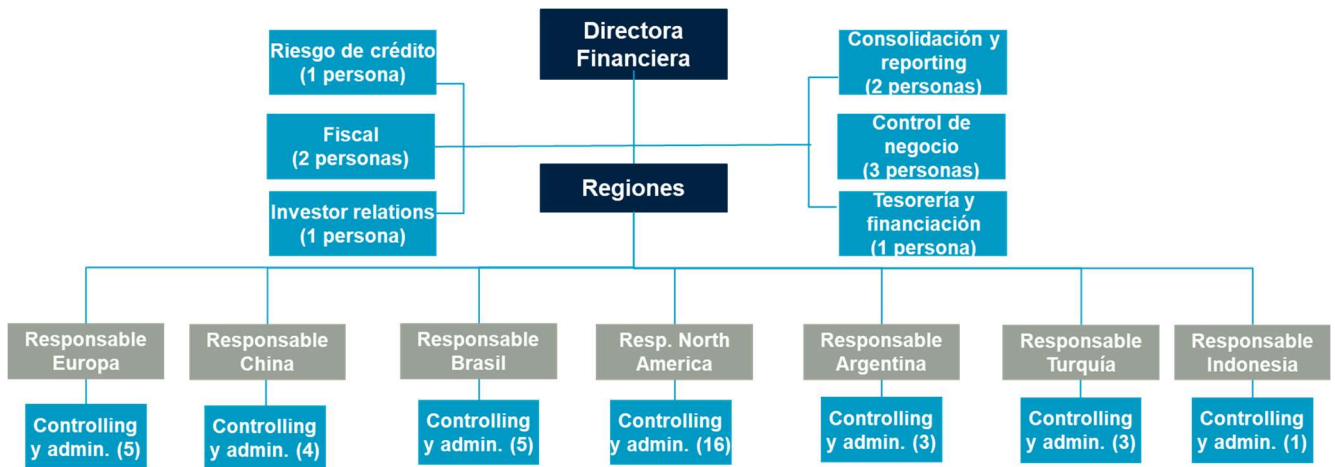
Directora Financiera

Riesgo de crédito (1 persona)

Fiscal (2 personas)

Investor relations (1 persona)

Consolidación y reporting (2 personas)

Control de negocio (3 personas)

Tesorería y financiación (1 persona)

Regiones

Responsable Europa

Controlling y admin. (5)

Responsable China

Controlling y admin. (4)

Responsable Brasil

Controlling y admin. (5)

Resp. North America

Controlling y admin. (16)

Responsable Argentina

Controlling y admin. (3)

Responsable Turquía

Controlling y admin. (3)

Responsable Indonesia

Controlling y admin. (1)